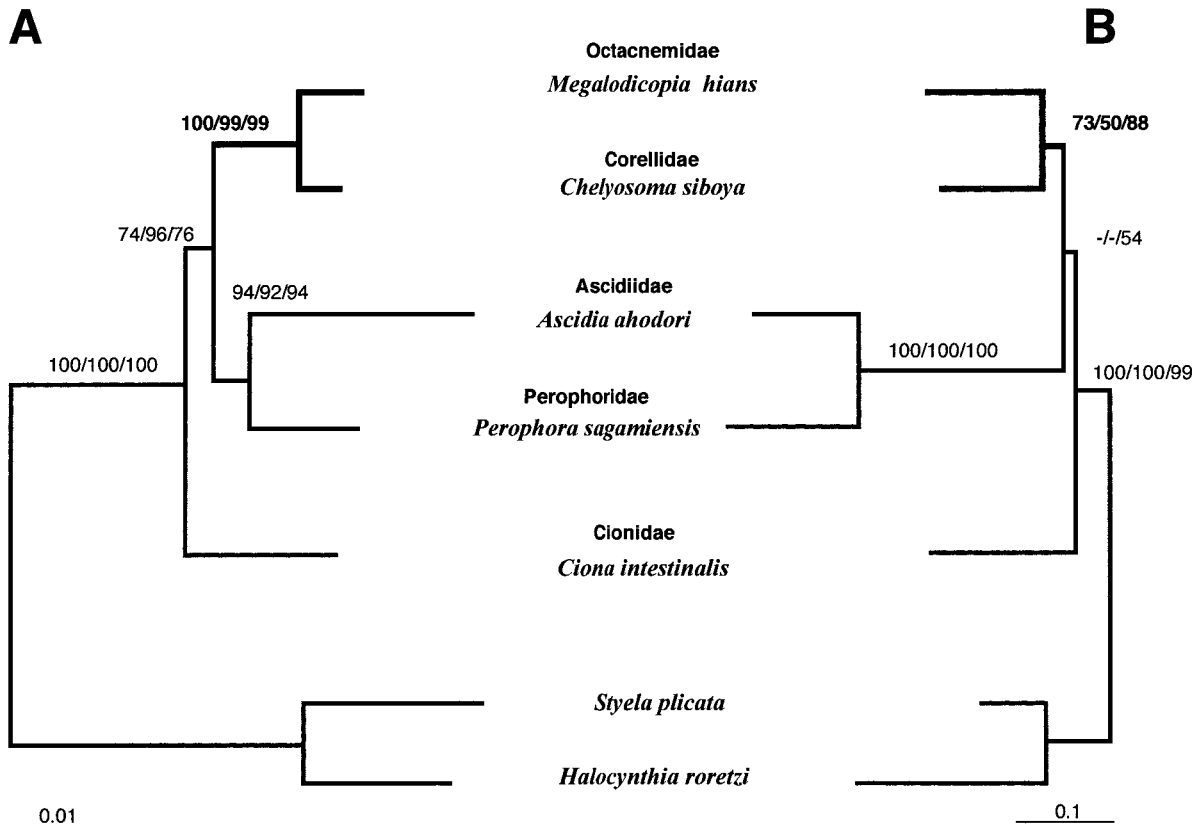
A

B

Octacnemidae
*Megalodicopia hians*

100/99/99

73/50/88

Corellidae
*Chelyosoma siboya*

74/96/76

-/-/54

94/92/94

Ascidiidae
*Ascidia ahodori*

100/100/100

100/100/100

100/100/99

Perophoridae
*Perophora sagamiensis*

Cionidae
*Ciona intestinalis*

*Styela plicata*

*Halocynthia roretzi*

0.01

0.1